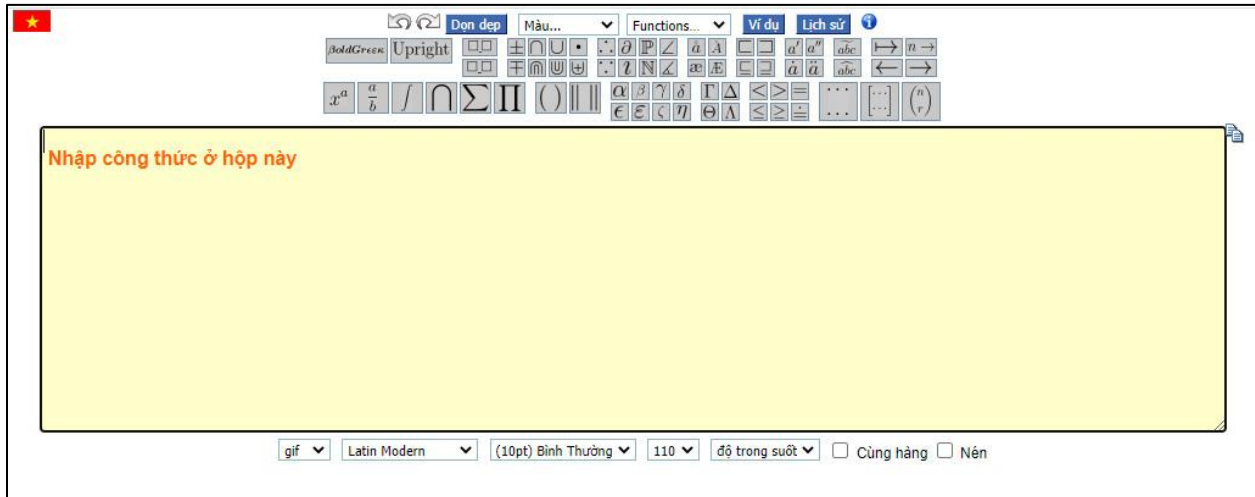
Don dep Màu... Functions... Ví dụ Lịch sử

BoldGreek Upright

$x^a$ $\frac{a}{b}$ $\int$ $\bigcap$ $\sum$ $\prod$ $\alpha$ $\beta$ $\gamma$ $\delta$ $\epsilon$ $\varepsilon$ $\zeta$ $\eta$ $\Gamma$ $\Delta$ $\Theta$ $\Lambda$ $<$ $>$ $=$ $\leq$ $\geq$ $\doteq$ $\binom{n}{r}$

Nhập công thức ở hộp này

gif Latin Modern (10pt) Bình Thường 110 độ trong suốt Cùng hàng Nén